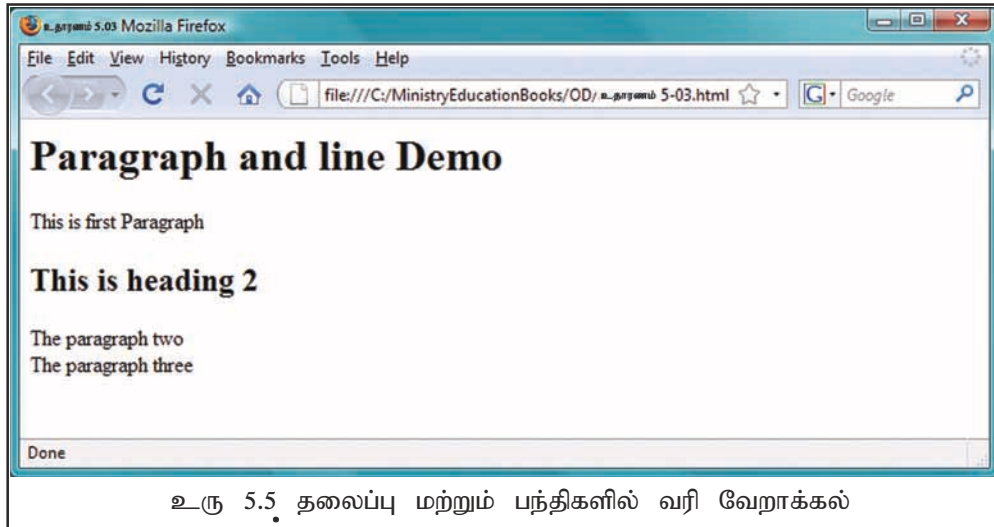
உதாரணம் 5.03 Mozilla Firefox

File Edit View History Bookmarks Tools Help

file:///C:/MinistryEducationBooks/OD/உதாரணம் 5-03.html

Google

# Paragraph and line Demo

This is first Paragraph

## This is heading 2

The paragraph two
The paragraph three

Done

உரு 5.5 தலைப்பு மற்றும் பந்திகளில் வரி வேறாக்கல்